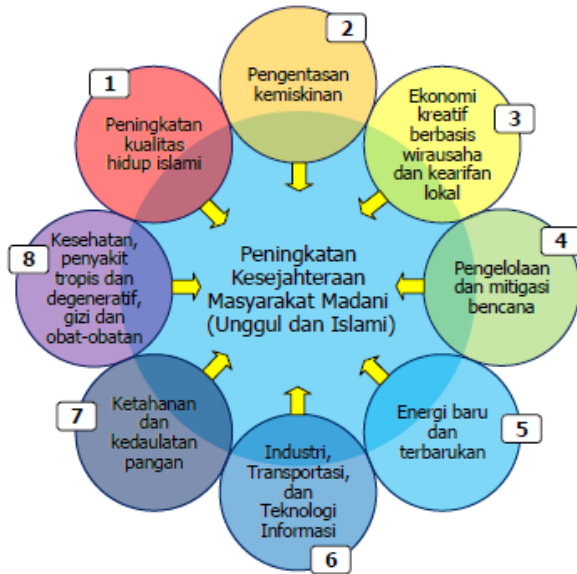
Peningkatan Kesejahteraan Masyarakat Madani (Unggul dan Islami)

1
Peningkatan kualitas hidup islami

2
Pengentasan kemiskinan

3
Ekonomi kreatif berbasis wirausaha dan kearifan lokal

4
Pengelolaan dan mitigasi bencana

5
Energi baru dan terbarukan

6
Industri, Transportasi, dan Teknologi Informasi

7
Ketahanan dan kedaulatan pangan

8
Kesehatan, penyakit tropis dan degeneratif, gizi dan obat-obatan